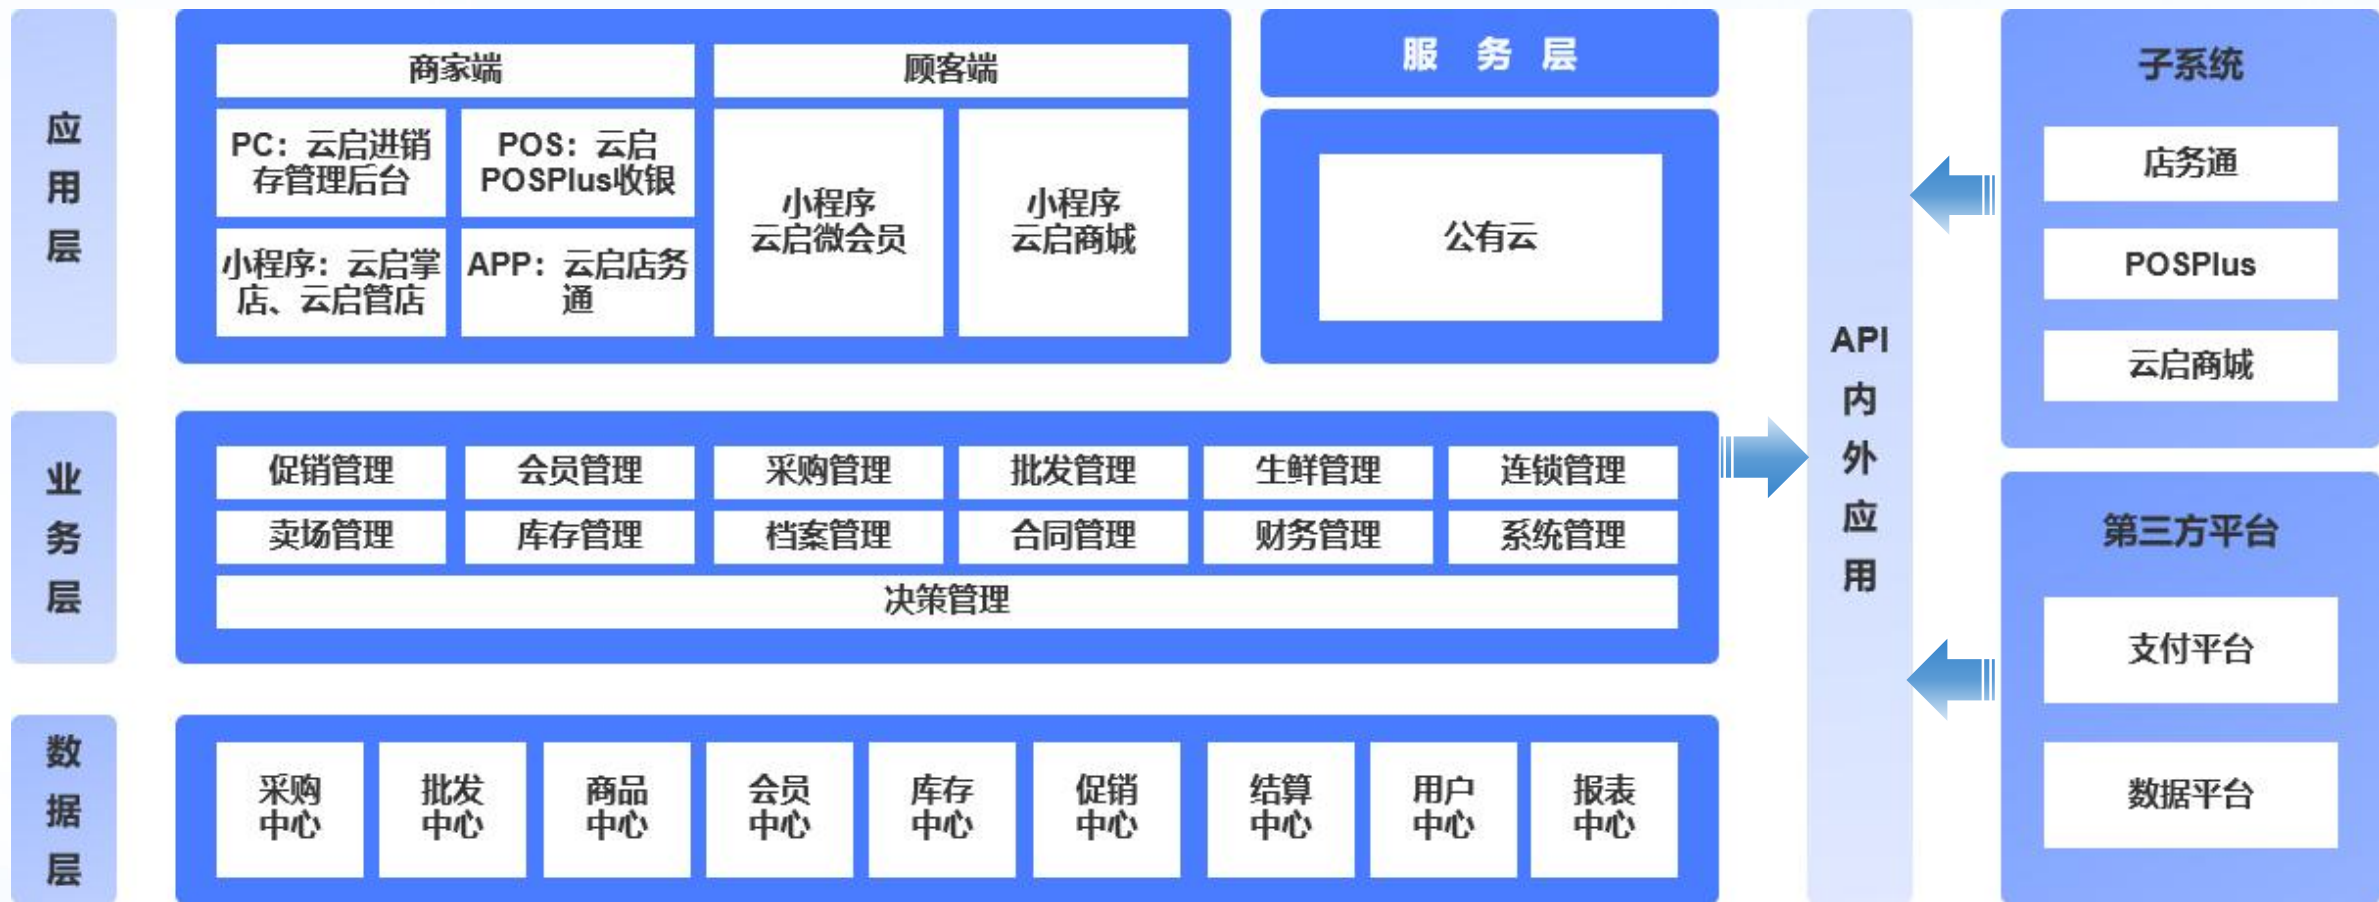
应用层

商家端

PC：云启进销存管理后台

POS：云启POSPlus收银

小程序：云启掌店、云启管店

APP：云启店务通

顾客端

小程序 云启微会员

小程序 云启商城

服 务 层

公有云

业务层

促销管理

会员管理

采购管理

批发管理

生鲜管理

连锁管理

卖场管理

库存管理

档案管理

合同管理

财务管理

系统管理

决策管理

数据层

采购中心

批发中心

商品中心

会员中心

库存中心

促销中心

结算中心

用户中心

报表中心

API内外应用

子系统

店务通

POSPlus

云启商城

第三方平台

支付平台

数据平台